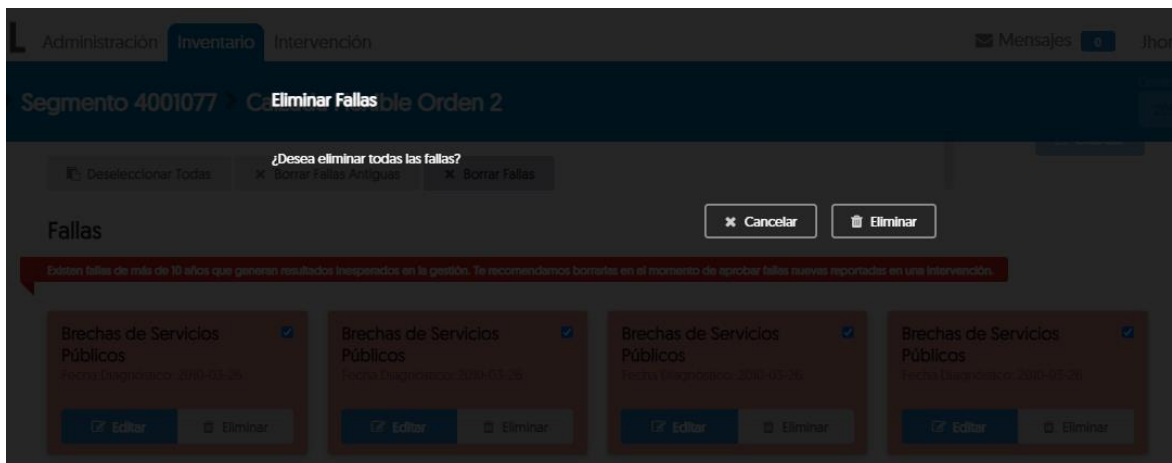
L Administración Inventario Intervención

Mensajes 0 Jhon

Segmento 4001077 Ca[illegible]ble Orden 2

Eliminar Fallas

¿Desea eliminar todas las fallas?

Deseleccionar Todas Borrar Fallas Antiguas Borrar Fallas

✖ Cancelar

Eliminar

Fallas

Existen fallas de más de 10 años que generan resultados inesperados en la gestión. Te recomendamos borrarlas en el momento de aprobar fallas nuevas reportadas en una intervención.

Brechas de Servicios Públicos
Fecha Diagnóstico: 2010-03-26
Editar Eliminar

Brechas de Servicios Públicos
Fecha Diagnóstico: 2010-03-26
Editar Eliminar

Brechas de Servicios Públicos
Fecha Diagnóstico: 2010-03-26
Editar Eliminar

Brechas de Servicios Públicos
Fecha Diagnóstico: 2010-03-26
Editar Eliminar